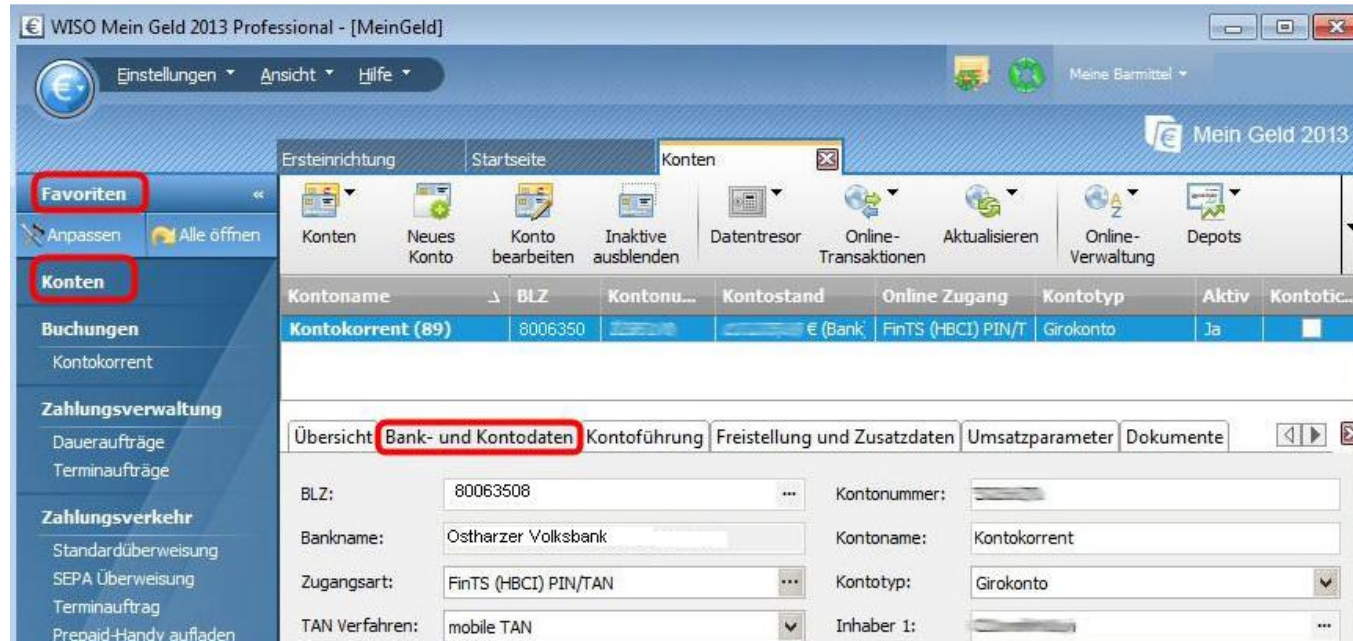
WISO Mein Geld 2013 Professional - [MeinGeld]

Einstellungen ▾ Ansicht ▾ Hilfe ▾

Meine Barmittel ▾

Mein Geld 2013

Ersteinrichtung Startseite Konten

Favoriten «

Anpassen Alle öffnen

Konten

Buchungen

Kontokorrent

Zahlungsverwaltung

Daueraufträge

Terminaufträge

Zahlungsverkehr

Standardüberweisung

SEPA Überweisung

Terminauftrag

Prepaid-Handy aufladen

Konten | Neues Konto | Konto bearbeiten | Inaktive ausblenden | Datentresor | Online-Transaktionen | Aktualisieren | Online-Verwaltung | Depots

| Kontoname | BLZ | Kontonu... | Kontostand | Online Zugang | Kontotyp | Aktiv | Kontotic... |
|---|---|---|---|---|---|---|---|
| Kontokorrent (89) | 8006350 | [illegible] | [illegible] € (Bank | FinTS (HBCI) PIN/T | Girokonto | Ja | |

Übersicht | Bank- und Kontodaten | Kontoführung | Freistellung und Zusatzdaten | Umsatzparameter | Dokumente

BLZ: 80063508

Bankname: Ostharzer Volksbank

Zugangsart: FinTS (HBCI) PIN/TAN

TAN Verfahren: mobile TAN

Kontonummer: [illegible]

Kontoname: Kontokorrent

Kontotyp: Girokonto

Inhaber 1: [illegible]